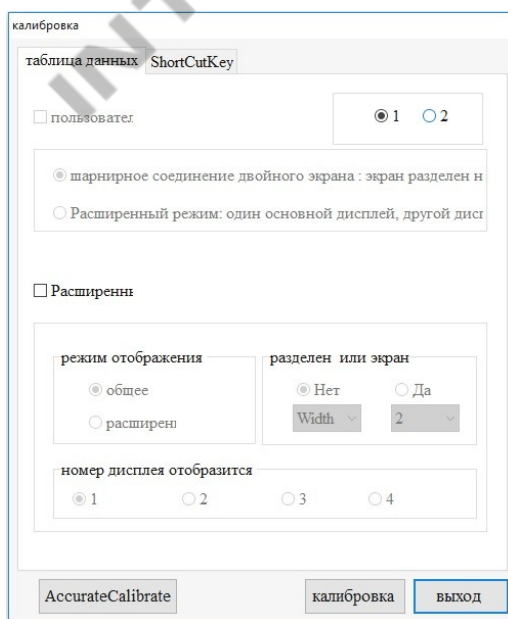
калибровка

таблица данных ShortCutKey

пользовател

1 2

шарнирное соединение двойного экрана : экран разделен н

Расширенный режим: один основной дисплей, другой дисп

Расширенні

режим отображения

общее

расширені

разделен или экран

Нет

Да

Width

2

номер дисплея отобразится

1

2

3

4

AccurateCalibrate

калибровка

выход